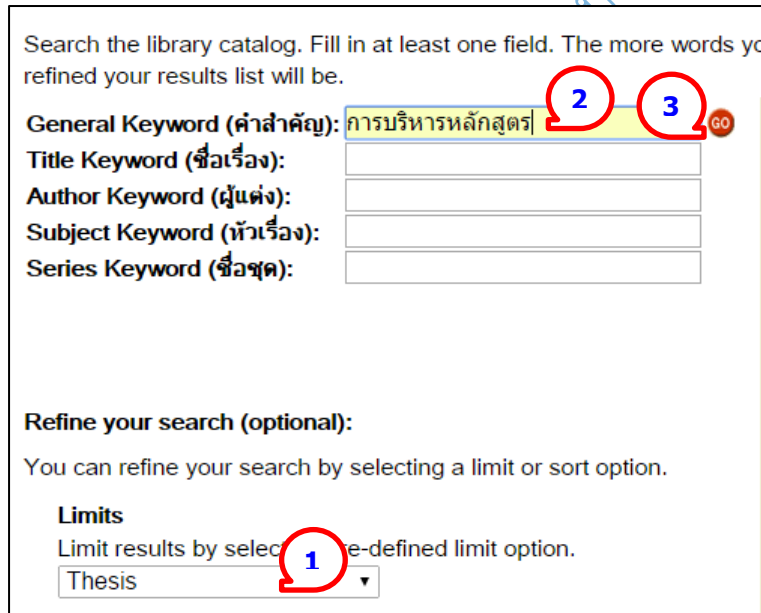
Search the library catalog. Fill in at least one field. The more words yo refined your results list will be.

General Keyword (คำสำคัญ): การบริหารหลักสูตร
2
3
GO
Title Keyword (ชื่อเรื่อง):
Author Keyword (ผู้แต่ง):
Subject Keyword (หัวเรื่อง):
Series Keyword (ชื่อชุด):

Refine your search (optional):

You can refine your search by selecting a limit or sort option.

Limits
Limit results by select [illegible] e-defined limit option.
1
Thesis